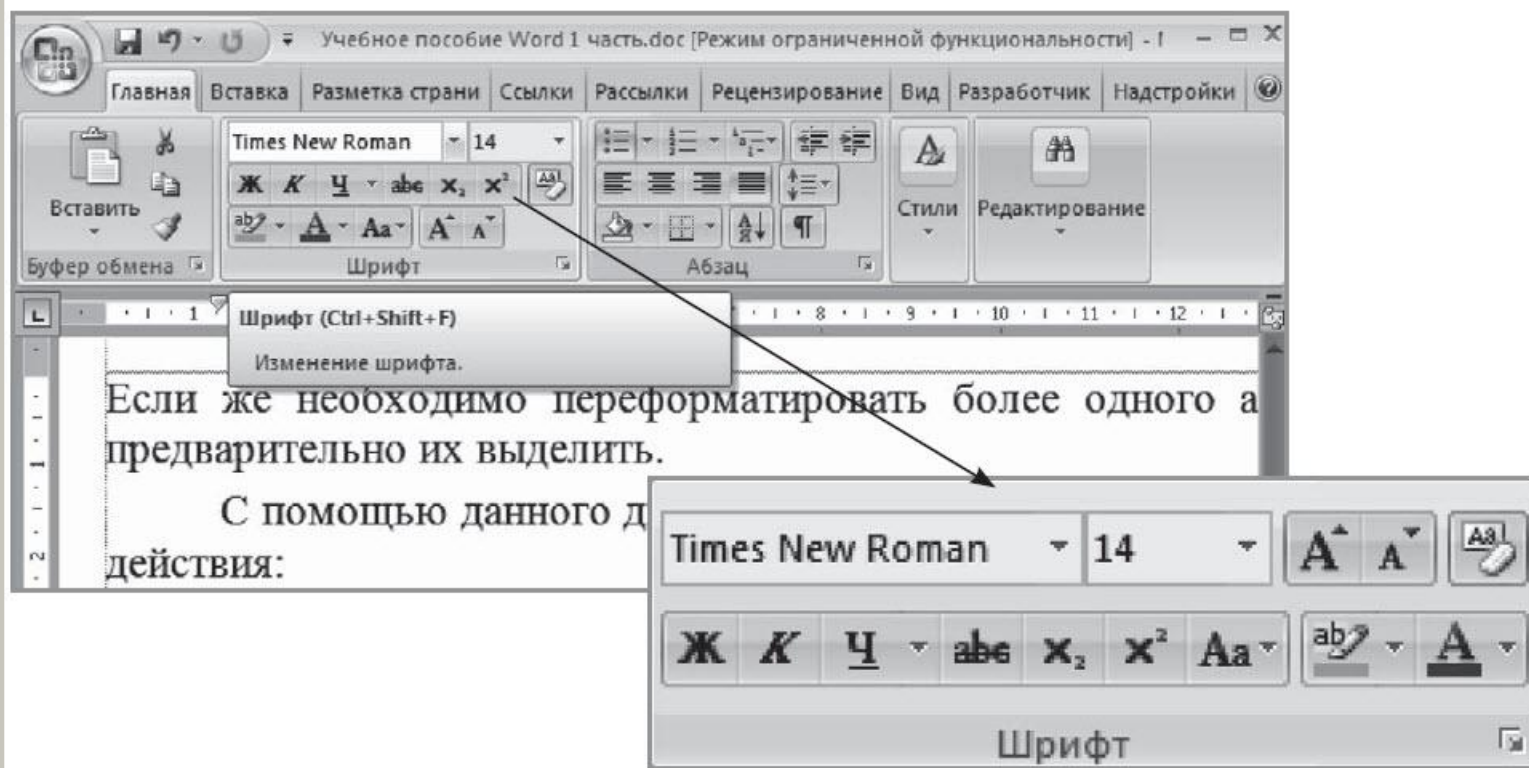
Учебное пособие Word 1 часть.doc [Режим ограниченной функциональности] - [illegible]

Главная | Вставка | Разметка страни | Ссылки | Рассылки | Рецензирование | Вид | Разработчик | Надстройки

Вставить

Буфер обмена

Times New Roman 14

Ж К Ч abe $x_2$ $x^2$

Aa A A

Шрифт

Абзац

Стили

Редактирование

1 · 8 · 9 · 10 · 11 · 12

Шрифт (Ctrl+Shift+F)

Изменение шрифта.

Если же необходимо переформатировать более одного а предварительно их выделить.

С помощью данного д действия:

Times New Roman 14

A A

Ж К Ч abe $x_2$ $x^2$ Aa

ab A

Шрифт